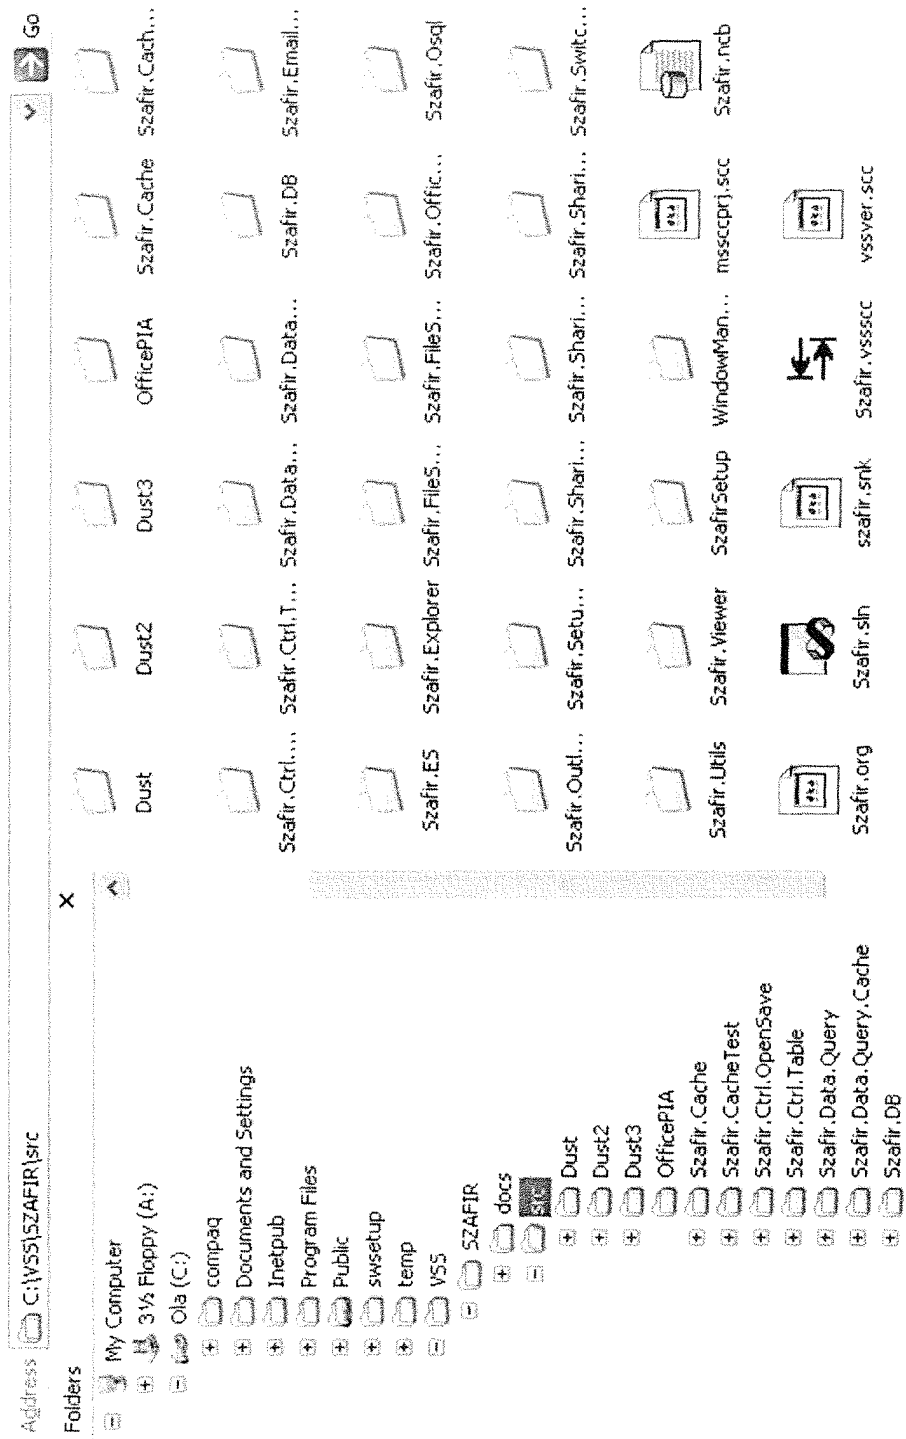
Address C:\VSS\SZAFIR\src
Go

Folders
×

My Computer
3½ Floppy (A:)
Ola (C:)
compaq
Documents and Settings
Inetpub
Program Files
Public
swsetup
temp
VSS
SZAFIR
docs
src
Dust
Dust2
Dust3
OfficePIA
Szafir.Cache
Szafir.CacheTest
Szafir.Ctrl.OpenSave
Szafir.Ctrl.Table
Szafir.Data.Query
Szafir.Data.Query.Cache
Szafir.DB

Dust
Dust2
Dust3
OfficePIA
Szafir.Cache
Szafir.Cach...
Szafir.Ctrl....
Szafir.Ctrl.T...
Szafir.Data...
Szafir.Data...
Szafir.DB
Szafir.Email...
Szafir.ES
Szafir.Explorer
Szafir.FileS...
Szafir.FileS...
Szafir.Offic...
Szafir.Osql
Szafir.Outl...
Szafir.Setu...
Szafir.Shari...
Szafir.Shari...
Szafir.Shari...
Szafir.Switc...
Szafir.Utils
Szafir.Viewer
SzafirSetup
WindowMan...
mssccprj.scc
Szafir.ncb
Szafir.org
Szafir.sln
szafir.snk
Szafir.vssscc
vssver.scc